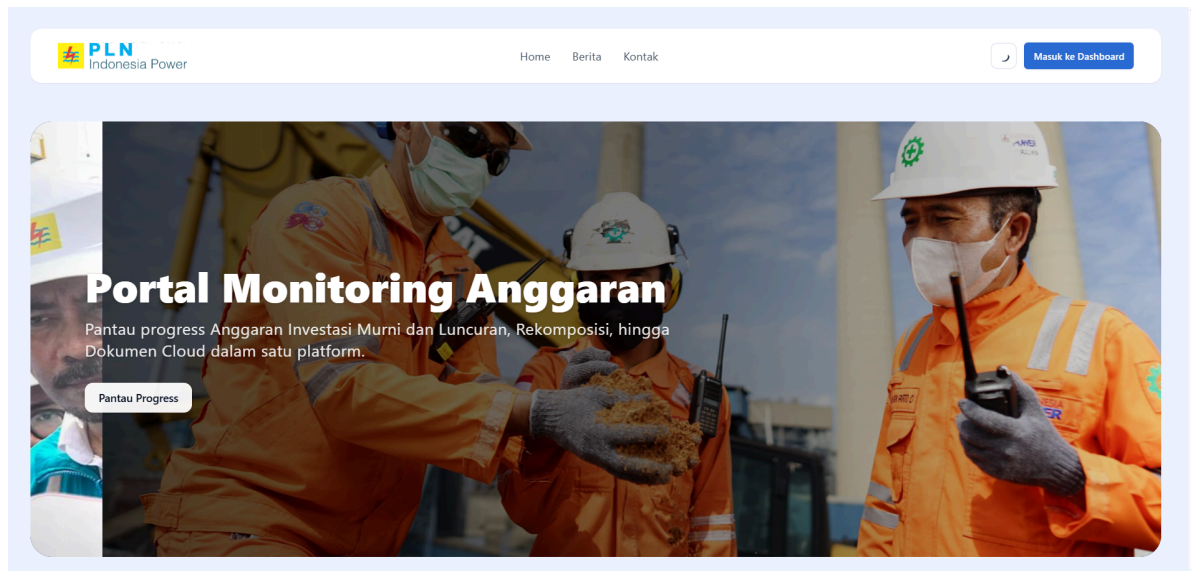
PLN
Indonesia Power

Home Berita Kontak

Masuk ke Dashboard

Portal Monitoring Anggaran

Pantau progress Anggaran Investasi Murni dan Luncuran, Rekomposisi, hingga Dokumen Cloud dalam satu platform.

Pantau Progress